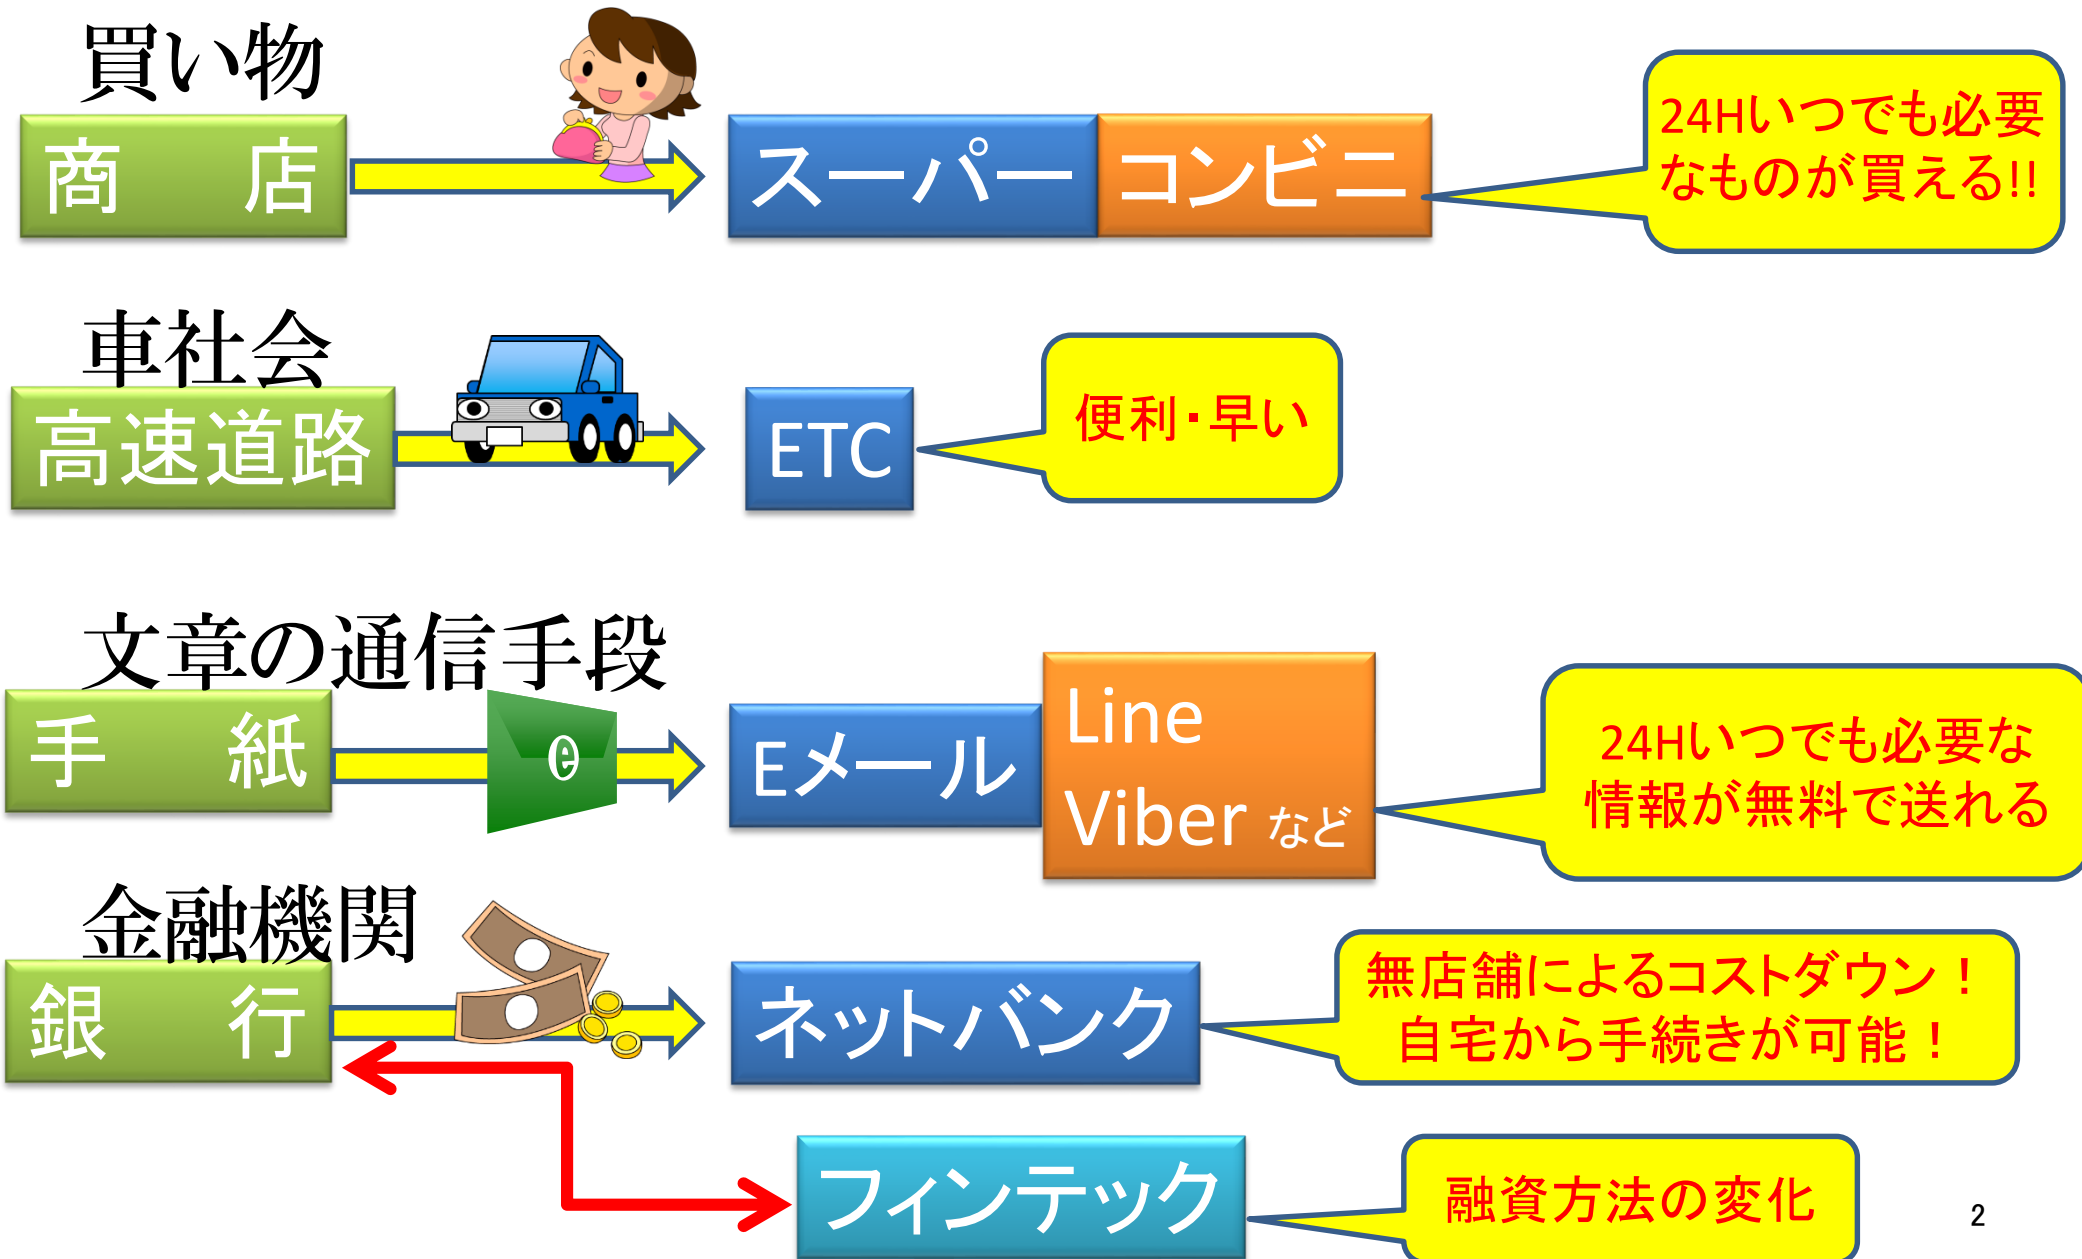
買い物

商　店

スーパー

コンビニ

24Hいつでも必要なものが買える!!

車社会

高速道路

ETC

便利・早い

文章の通信手段

手　紙

e

Eメール

Line
Viber など

24Hいつでも必要な情報が無料で送れる

金融機関

銀　行

ネットバンク

無店舗によるコストダウン！
自宅から手続きが可能！

フィンテック

融資方法の変化

2